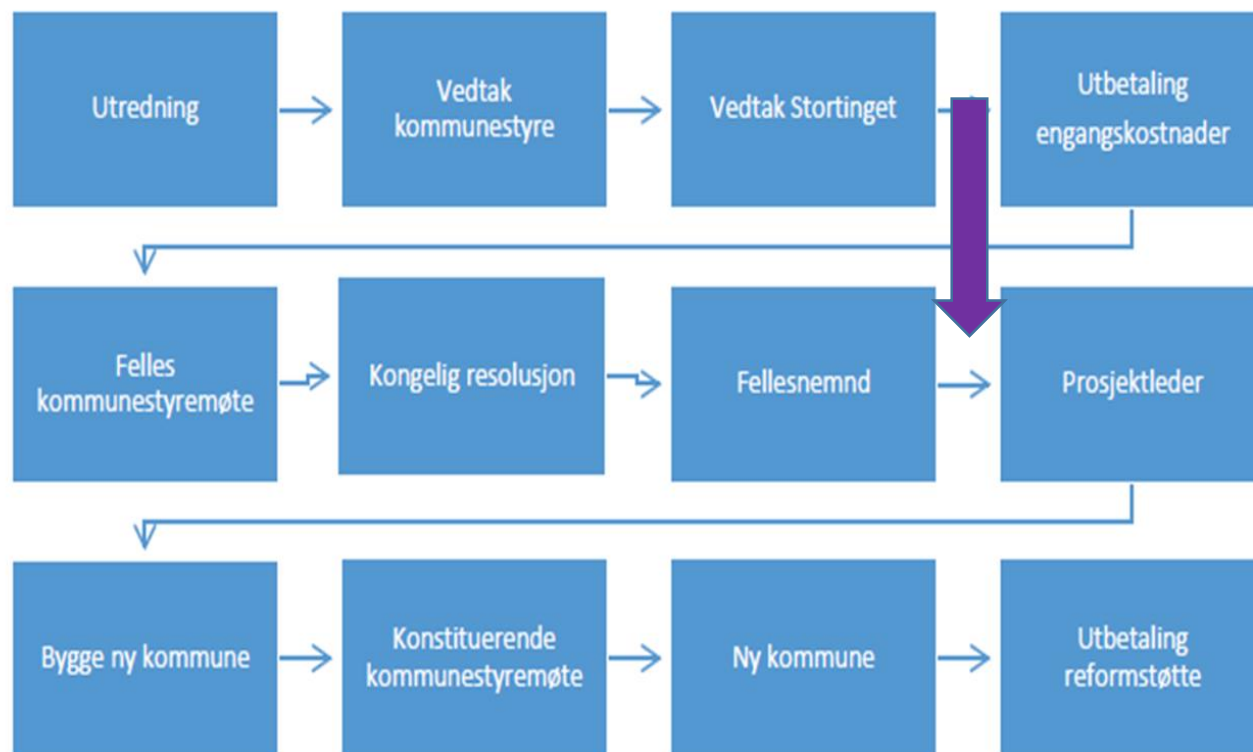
Utredning

Vedtak kommunestyre

Vedtak Stortinget

Utbetaling engangskostnader

Felles kommunestyremøte

Kongelig resolusjon

Fellesnemnd

Prosjektleder

Bygge ny kommune

Konstituerende kommunestyremøte

Ny kommune

Utbetaling reformstøtte